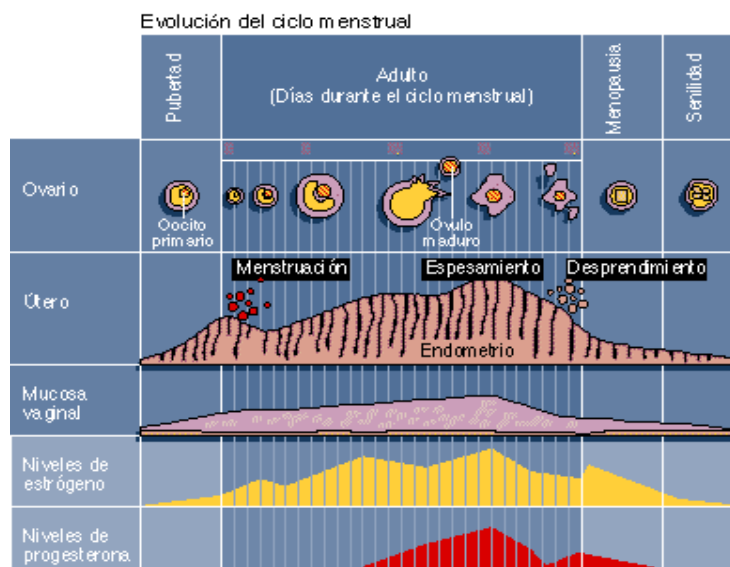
Evolución del ciclo menstrual

Pubertad

Adulto
(Días durante el ciclo menstrual)

Menopausia

Senilidad

0 7 14 21 28

Ovario

Oocito primario

Óvulo maduro

Útero

Menstruación

Espesamiento

Desprendimiento

Endometrio

Mucosa vaginal

Niveles de estrógeno

Niveles de progesterona